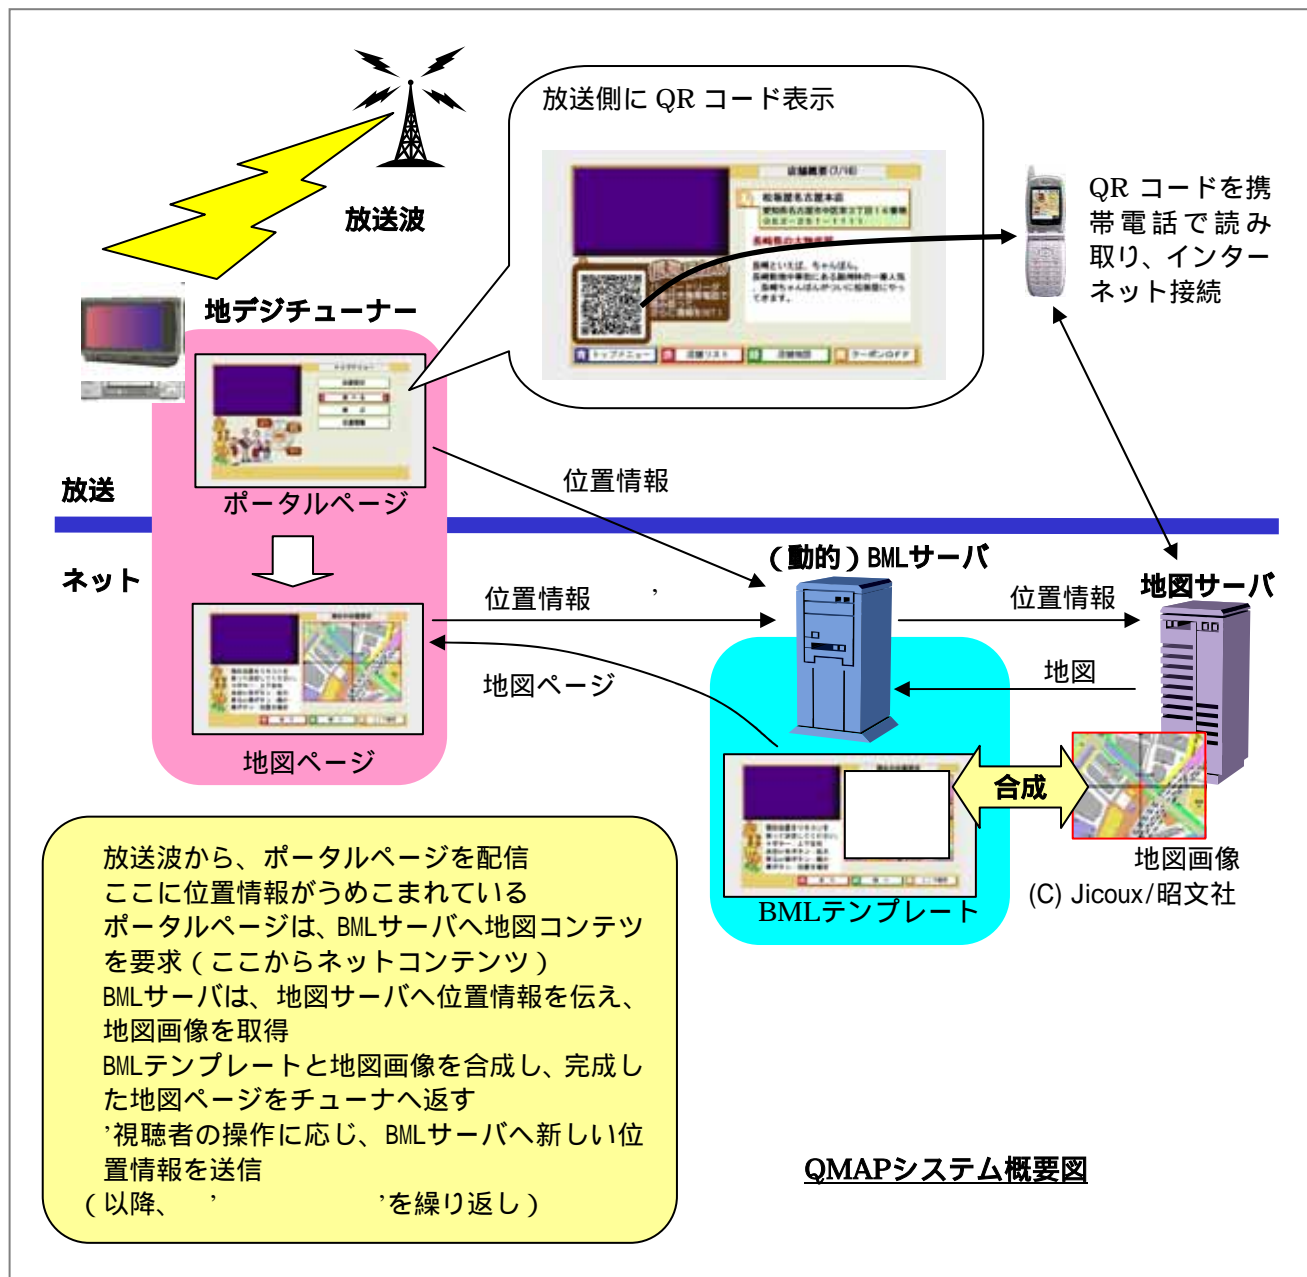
放送波

放送側に QR コード表示

QR コードを携帯電話で読み取り、インターネット接続

地デジチューナー

ポータルページ

放送

位置情報

ネット

(動的) BMLサーバ

地図サーバ

位置情報 ’

位置情報

地図ページ

地図

地図ページ

合成

BMLテンプレート

地図画像
(C) Jicoux/昭文社

放送波から、ポータルページを配信
ここに位置情報がうめこまれている
ポータルページは、BMLサーバへ地図コンテツを要求 (ここからネットコンテンツ)
BMLサーバは、地図サーバへ位置情報を伝え、地図画像を取得
BMLテンプレートと地図画像を合成し、完成した地図ページをチューナへ返す
’視聴者の操作に応じ、BMLサーバへ新しい位置情報を送信
(以降、 ’ ’を繰り返し)

QMAPシステム概要図